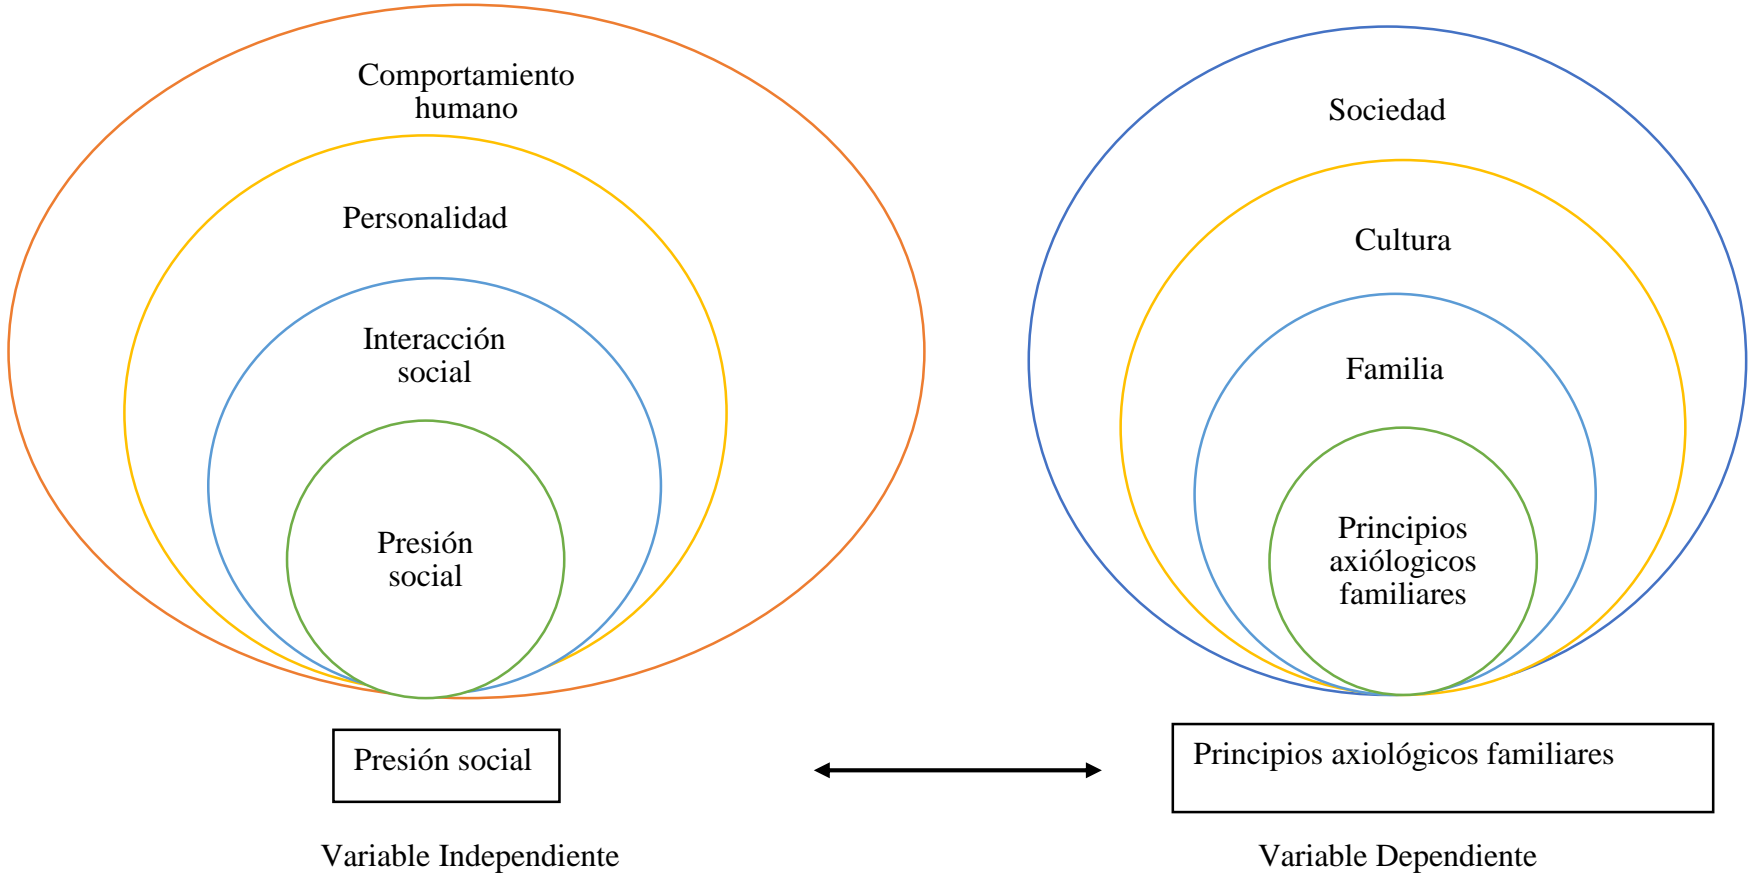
Comportamiento humano

Personalidad

Interacción social

Presión social

Sociedad

Cultura

Familia

Principios axiológicos familiares

Presión social

Principios axiológicos familiares

Variable Independiente

Variable Dependiente